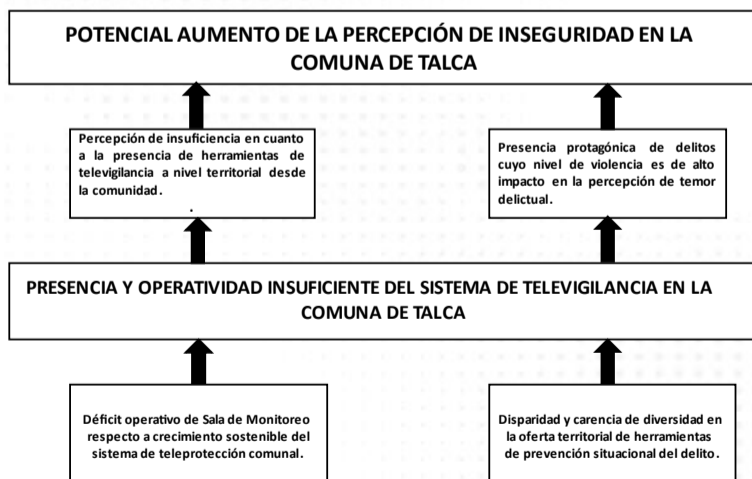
POTENCIAL AUMENTO DE LA PERCEPCIÓN DE INSEGURIDAD EN LA COMUNA DE TALCA

Percepción de insuficiencia en cuanto a la presencia de herramientas de televigilancia a nivel territorial desde la comunidad.

Presencia protagónica de delitos cuyo nivel de violencia es de alto impacto en la percepción de temor delictual.

PRESENCIA Y OPERATIVIDAD INSUFICIENTE DEL SISTEMA DE TELEVIGILANCIA EN LA COMUNA DE TALCA

Déficit operativo de Sala de Monitoreo respecto a crecimiento sostenible del sistema de teleprotección comunal.

Disparidad y carencia de diversidad en la oferta territorial de herramientas de prevención situacional del delito.